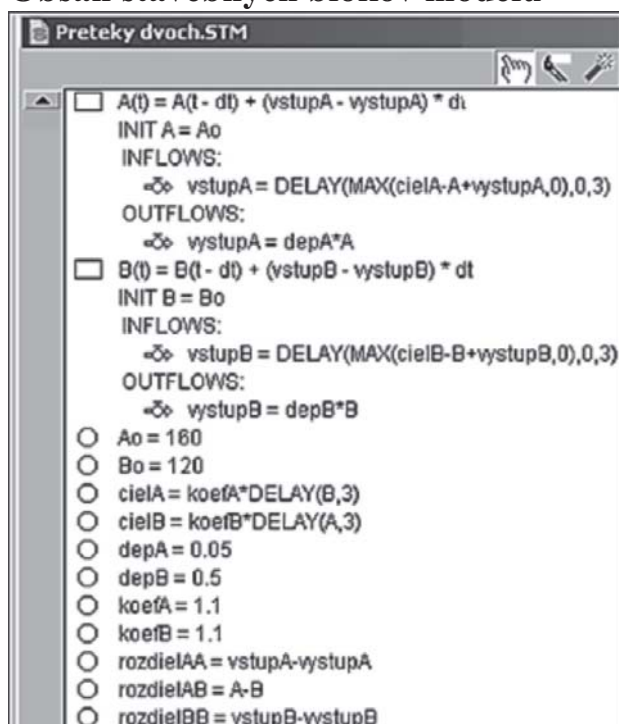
Obsah stavových slohov modelu

Preteky dvoch.STM

A(t) = A(t - dt) + (vstupA - vystupA) * dt
INIT A = Ao
INFLOWS:
vstupA = DELAY(MAX(cielA-A+vystupA,0),0,3)
OUTFLOWS:
vystupA = depA*A
B(t) = B(t - dt) + (vstupB - vystupB) * dt
INIT B = Bo
INFLOWS:
vstupB = DELAY(MAX(cielB-B+vystupB,0),0,3)
OUTFLOWS:
vystupB = depB*B
Ao = 160
Bo = 120
cielA = koefA*DELAY(B,3)
cielB = koefB*DELAY(A,3)
depA = 0.05
depB = 0.5
koefA = 1.1
koefB = 1.1
rozdielAA = vstupA-vystupA
rozdielAB = A-B
rozdielBB = vstupB-vystupB